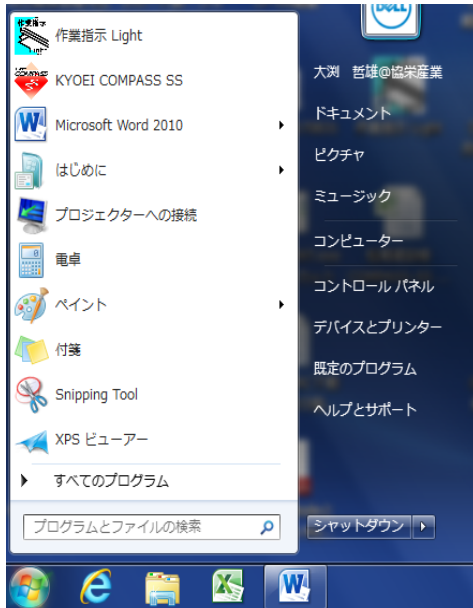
作業指示 Light
KYOEI COMPASS SS
Microsoft Word 2010
はじめに
プロジェクターへの接続
電卓
ペイント
付箋
Snipping Tool
XPS ビューアー
すべてのプログラム
プログラムとファイルの検索

DELL
大渕 哲雄@協栄産業
ドキュメント
ピクチャ
ミュージック
コンピューター
コントロール パネル
デバイスとプリンター
既定のプログラム
ヘルプとサポート
シャットダウン